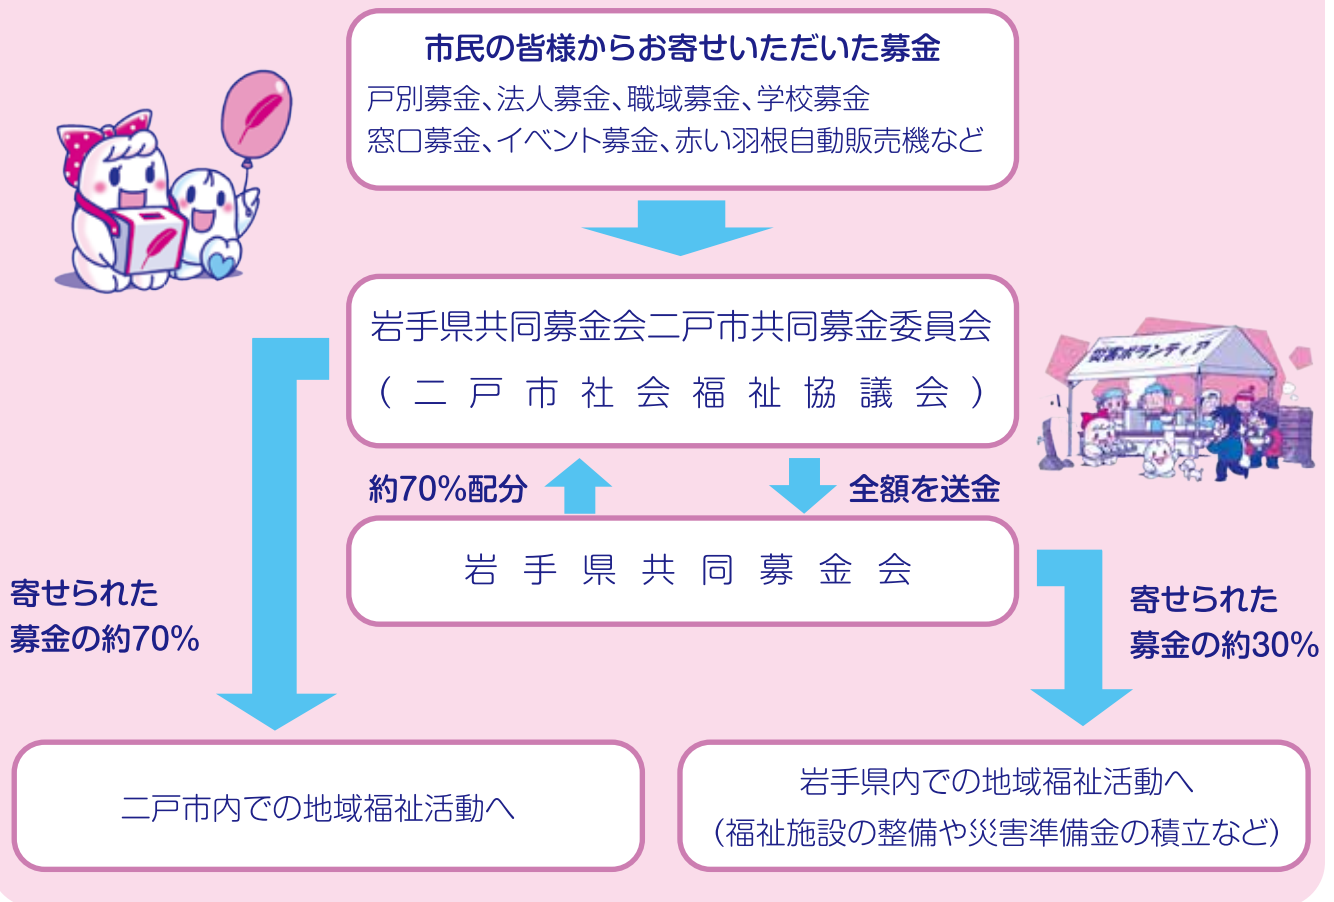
市民の皆様からお寄せいただいた募金
戸別募金、法人募金、職域募金、学校募金
窓口募金、イベント募金、赤い羽根自動販売機など

岩手県共同募金会二戸市共同募金委員会
（二戸市社会福祉協議会）

災害ボランティア

約70%配分

全額を送金

岩手県共同募金会

寄せられた
募金の約70%

寄せられた
募金の約30%

二戸市内での地域福祉活動へ

岩手県内での地域福祉活動へ
（福祉施設の整備や災害準備金の積立など）